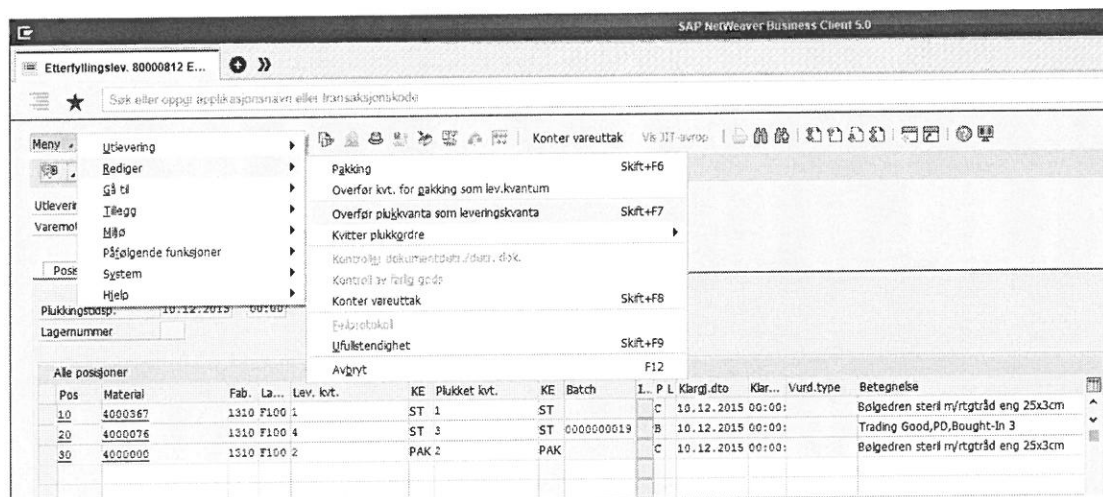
SAP NetWeaver Business Client 5.0

Etterfyllingslev. 80000812 E...

Søk eller oppgi applikasjonsnavn eller transaksjonskode

Meny
Utlevering
Rediger
Gå til
Tillegg
Miljø
Påfølgende funksjoner
System
Hjelp

Konter vareuttak
Vis JIT-avrop

Pakking Skift+F6
Overfør kvt. for pakking som lev.kvantum
Overfør plukkvanta som leveringskvanta Skift+F7
Kvitter plukkordre
Kontroller dokumentdato./dato. disk.
Kontroll av farlig gods
Konter vareuttak Skift+F8
Feilprotokoll
Ufullstendighet Skift+F9
Avbryt F12

Utleverin
Varemot
Pos
Plukkingstidsp. 10.12.2015 00:00
Lagernummer

Alle posisjoner

| Pos | Material | Fab. | La... | Lev. kvt. | KE | Plukket kvt. | KE | Batch | I.. | P | L | Klargj.dto | Klar... | Vurd.type | Betegnelse |
|---|---|---|---|---|---|---|---|---|---|---|---|---|---|---|---|
| 10 | 4000367 | 1310 | F100 | 1 | ST | 1 | ST | | | | C | 10.12.2015 | 00:00: | | Bølgedren steril m/rtgtråd eng 25x3cm |
| 20 | 4000076 | 1310 | F100 | 4 | ST | 3 | ST | 0000000019 | | | B | 10.12.2015 | 00:00: | | Trading Good,PD,Bought-In 3 |
| 30 | 4000000 | 1310 | F100 | 2 | PAK | 2 | PAK | | | | C | 10.12.2015 | 00:00: | | Bølgedren steril m/rtgtråd eng 25x3cm |